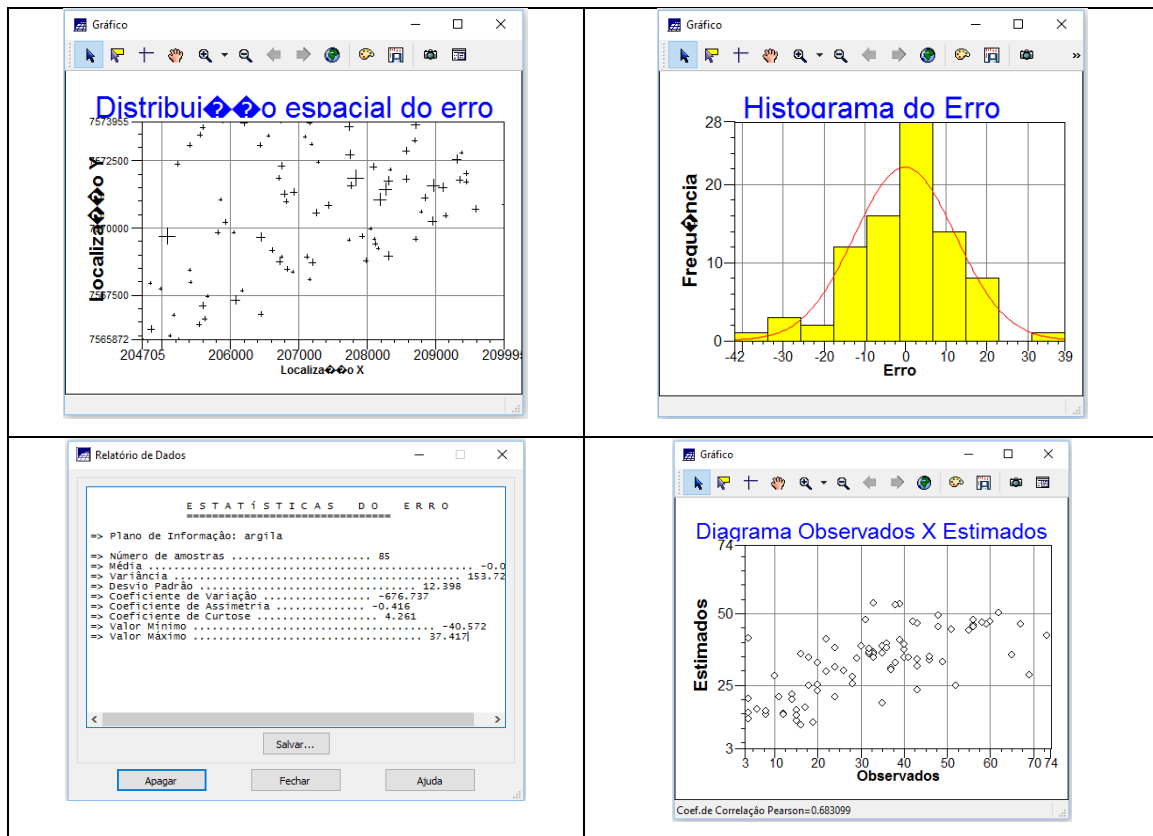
Gráfico

Distribui��o espacial do erro

7573955
7572500
7570000
7567500
7565872

Localiza��o Y

204705 206000 207000 208000 209000 20999

Localiza��o X

Gráfico

Histograma do Erro

28
20
10
0

Frequ�ncia

-42 -30 -20 -10 0 10 20 30 39

Erro

Relatório de Dados

E S T A T Í S T I C A S   D O   E R R O

=> Plano de Informação: argila

=> Número de amostras ..................... 85
=> Média .............................................. -0.0
=> Variância ........................................... 153.72
=> Desvio Padrão ........................... 12.398
=> Coeficiente de Variação .................. -676.737
=> Coeficiente de Assimetria .............. -0.416
=> Coeficiente de Curtose .................. 4.261
=> Valor Mínimo ................................ -40.572
=> Valor Máximo ................................ 37.417

Salvar...

Apagar
Fechar
Ajuda

Gráfico

Diagrama Observados X Estimados

74
50
25
3

Estimados

3 10 20 30 40 50 60 70 74

Observados

Coef.de Correlação Pearson=0.683099